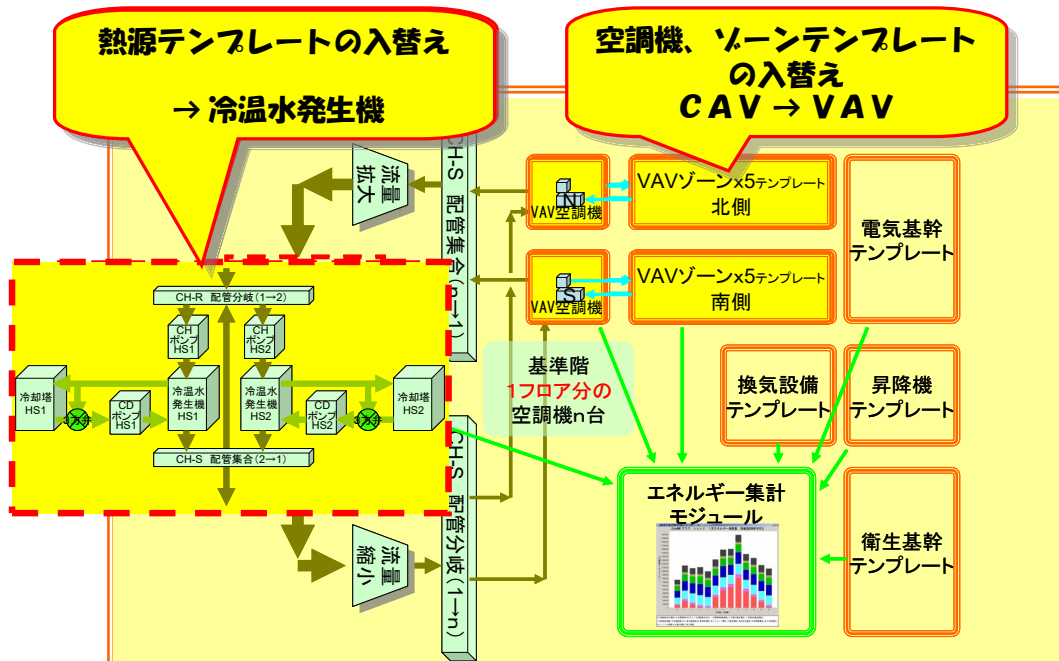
熱源テンプレートの入替え

→ 冷温水発生機

空調機、ゾーンテンプレートの入替え
CAV → VAV

流量拡大

CH-S 配管集合(n→1)

VAV空調機

VAVゾーンx5テンプレート
北側

電気基幹テンプレート

VAV空調機

VAVゾーンx5テンプレート
南側

CH-R 配管分岐(1→2)

CH ポンプ HS1

CH ポンプ HS2

冷却塔 HS1

CD ポンプ HS1

冷温水発生機 HS1

冷温水発生機 HS2

CD ポンプ HS2

冷却塔 HS2

三方弁

三方弁

CH-S 配管集合(2→1)

基準階
1フロア分の
空調機n台

換気設備テンプレート

昇降機テンプレート

エネルギー集計モジュール

CH-S 配管分岐(1→n)

流量縮小

衛生基幹テンプレート